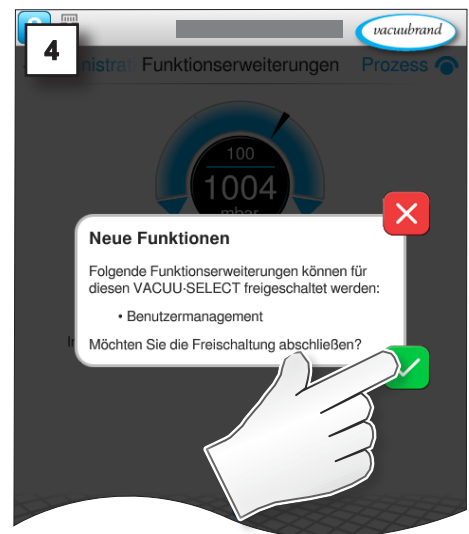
4

vacuubrand

nistrat Funktionserweiterungen Prozess

100

1004

mbar

Neue Funktionen

Folgende Funktionserweiterungen können für diesen VACUU-SELECT freigeschaltet werden:

• Benutzermanagement

Möchten Sie die Freischaltung abschließen?

I